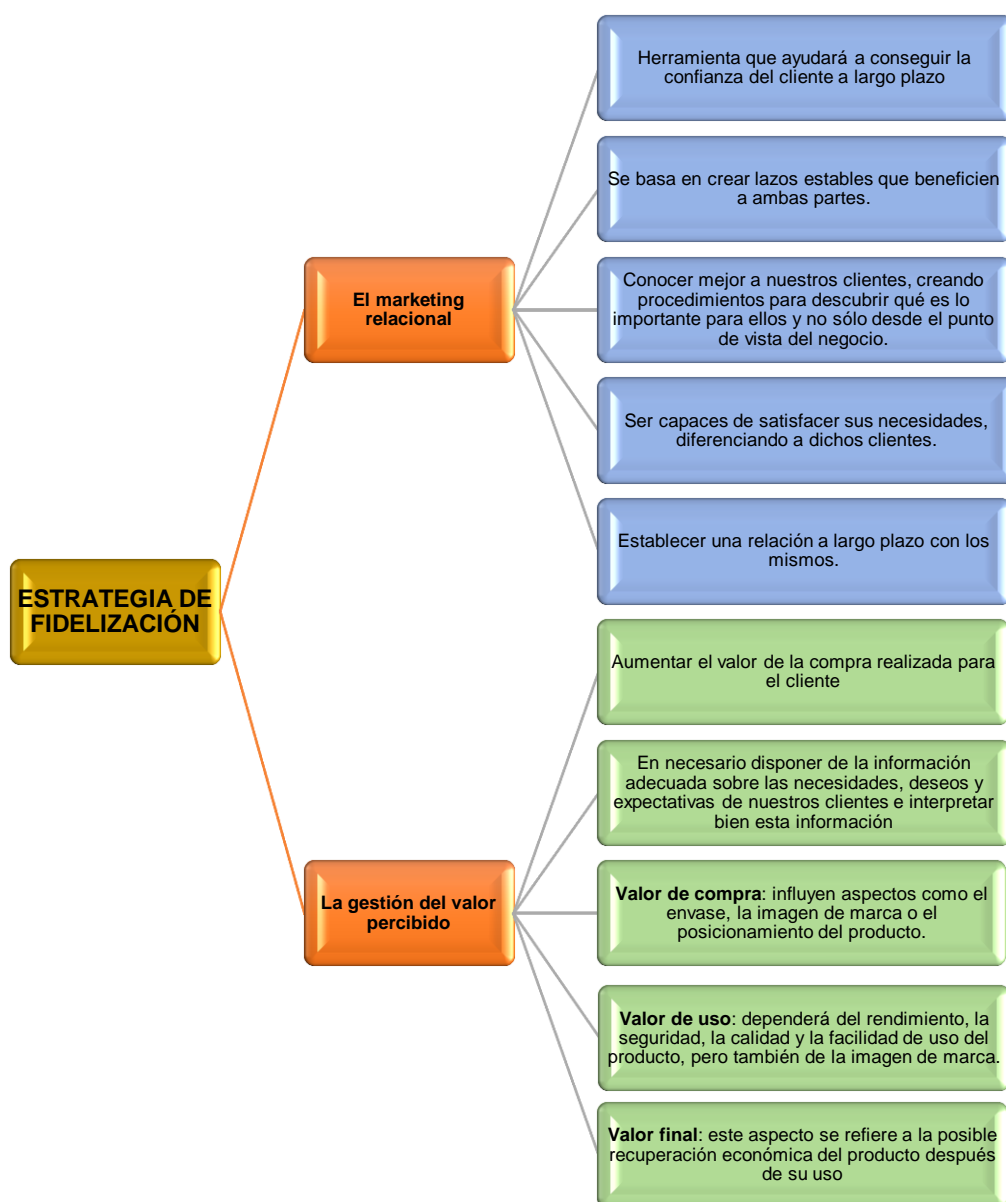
ESTRATEGIA DE FIDELIZACIÓN

El marketing relacional

Herramienta que ayudará a conseguir la confianza del cliente a largo plazo

Se basa en crear lazos estables que beneficien a ambas partes.

Conocer mejor a nuestros clientes, creando procedimientos para descubrir qué es lo importante para ellos y no sólo desde el punto de vista del negocio.

Ser capaces de satisfacer sus necesidades, diferenciando a dichos clientes.

Establecer una relación a largo plazo con los mismos.

La gestión del valor percibido

Aumentar el valor de la compra realizada para el cliente

En necesario disponer de la información adecuada sobre las necesidades, deseos y expectativas de nuestros clientes e interpretar bien esta información

**Valor de compra**: influyen aspectos como el envase, la imagen de marca o el posicionamiento del producto.

**Valor de uso**: dependerá del rendimiento, la seguridad, la calidad y la facilidad de uso del producto, pero también de la imagen de marca.

**Valor final**: este aspecto se refiere a la posible recuperación económica del producto después de su uso